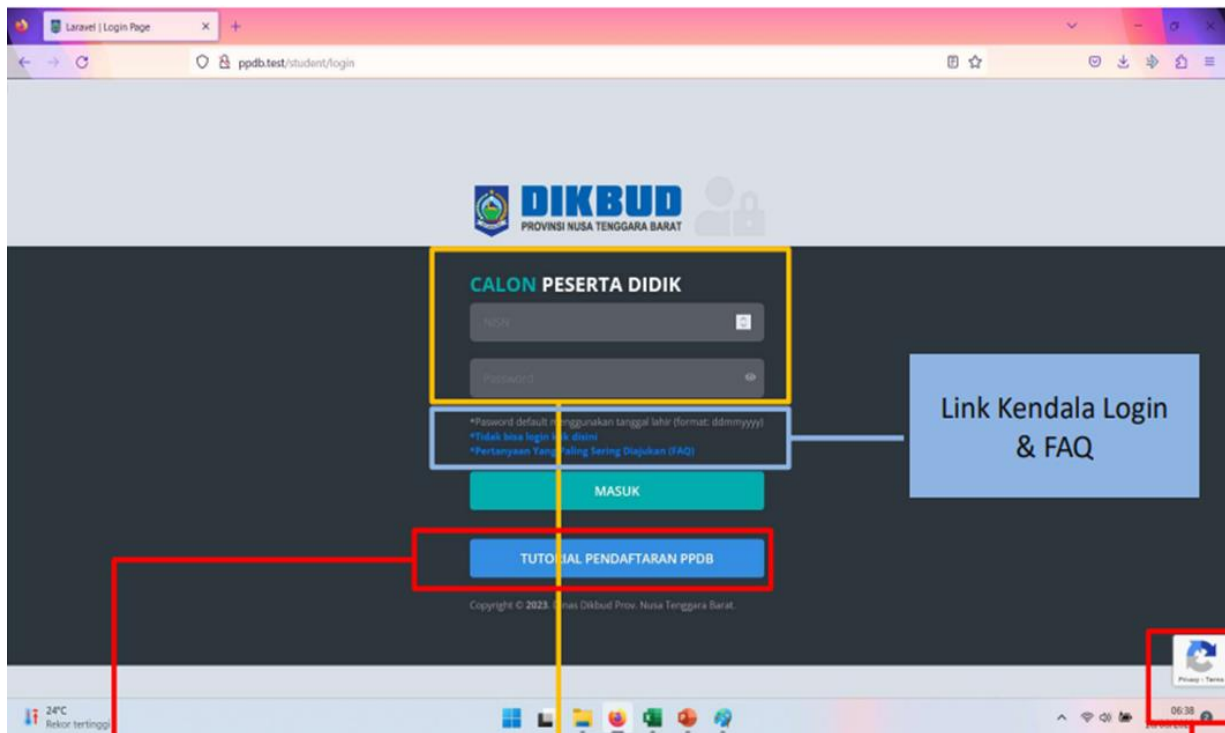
Laravel | Login Page

ppdb.test/student/login

DIKBUD
PROVINSI NUSA TENGGARA BARAT

CALON PESERTA DIDIK

NISN

Password

*Password default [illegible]enggunakan tanggal lahir (format: ddmmyyyy)
*Tidak bisa login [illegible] disini
*Pertanyaan Yang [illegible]aling Sering Diajukan (FAQ)

Link Kendala Login & FAQ

MASUK

TUTO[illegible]IAL PENDAFTARAN PPDB

Copyright © 2023. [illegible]nas Dikbud Prov. Nusa Tenggara Barat.

Privacy - Terms

24°C
Rekor tertinggi

06:38